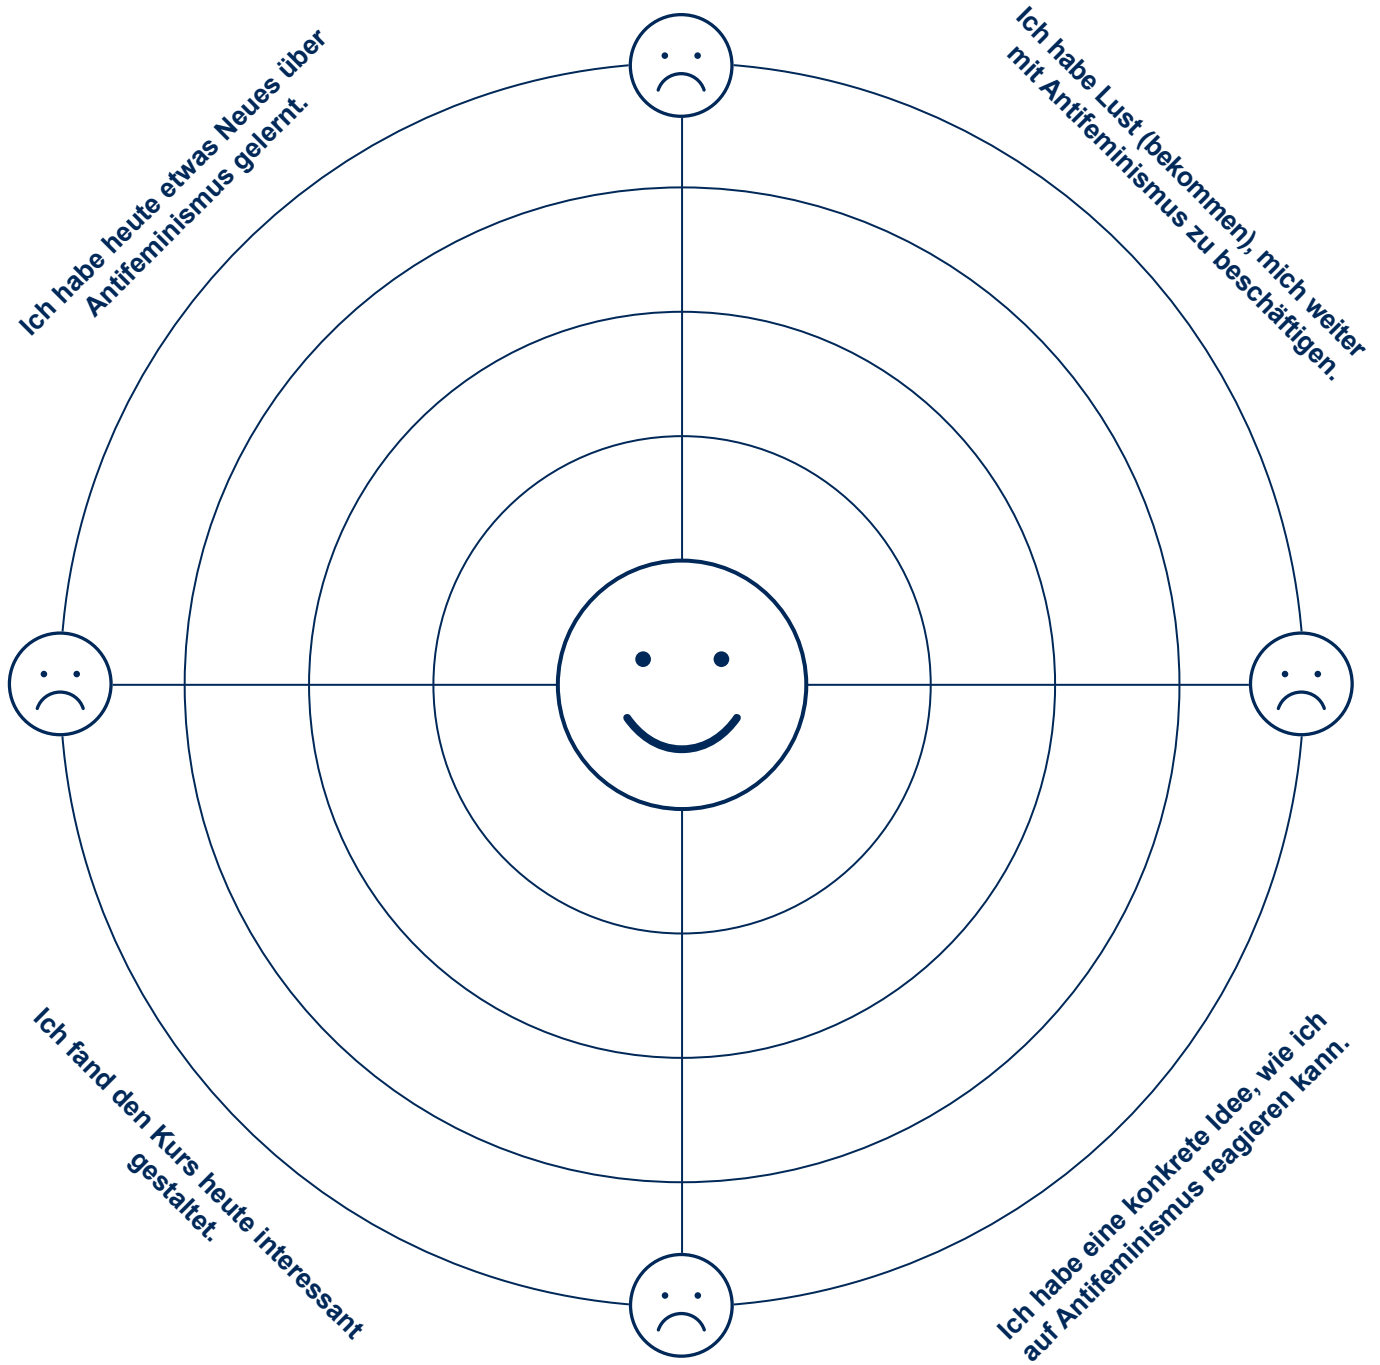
Ich habe heute etwas Neues über Antifeminismus gelernt.

Ich habe Lust (bekommen), mich weiter mit Antifeminismus zu beschäftigen.

Ich fand den Kurs heute interessant gestaltet.

Ich habe eine konkrete Idee, wie ich auf Antifeminismus reagieren kann.